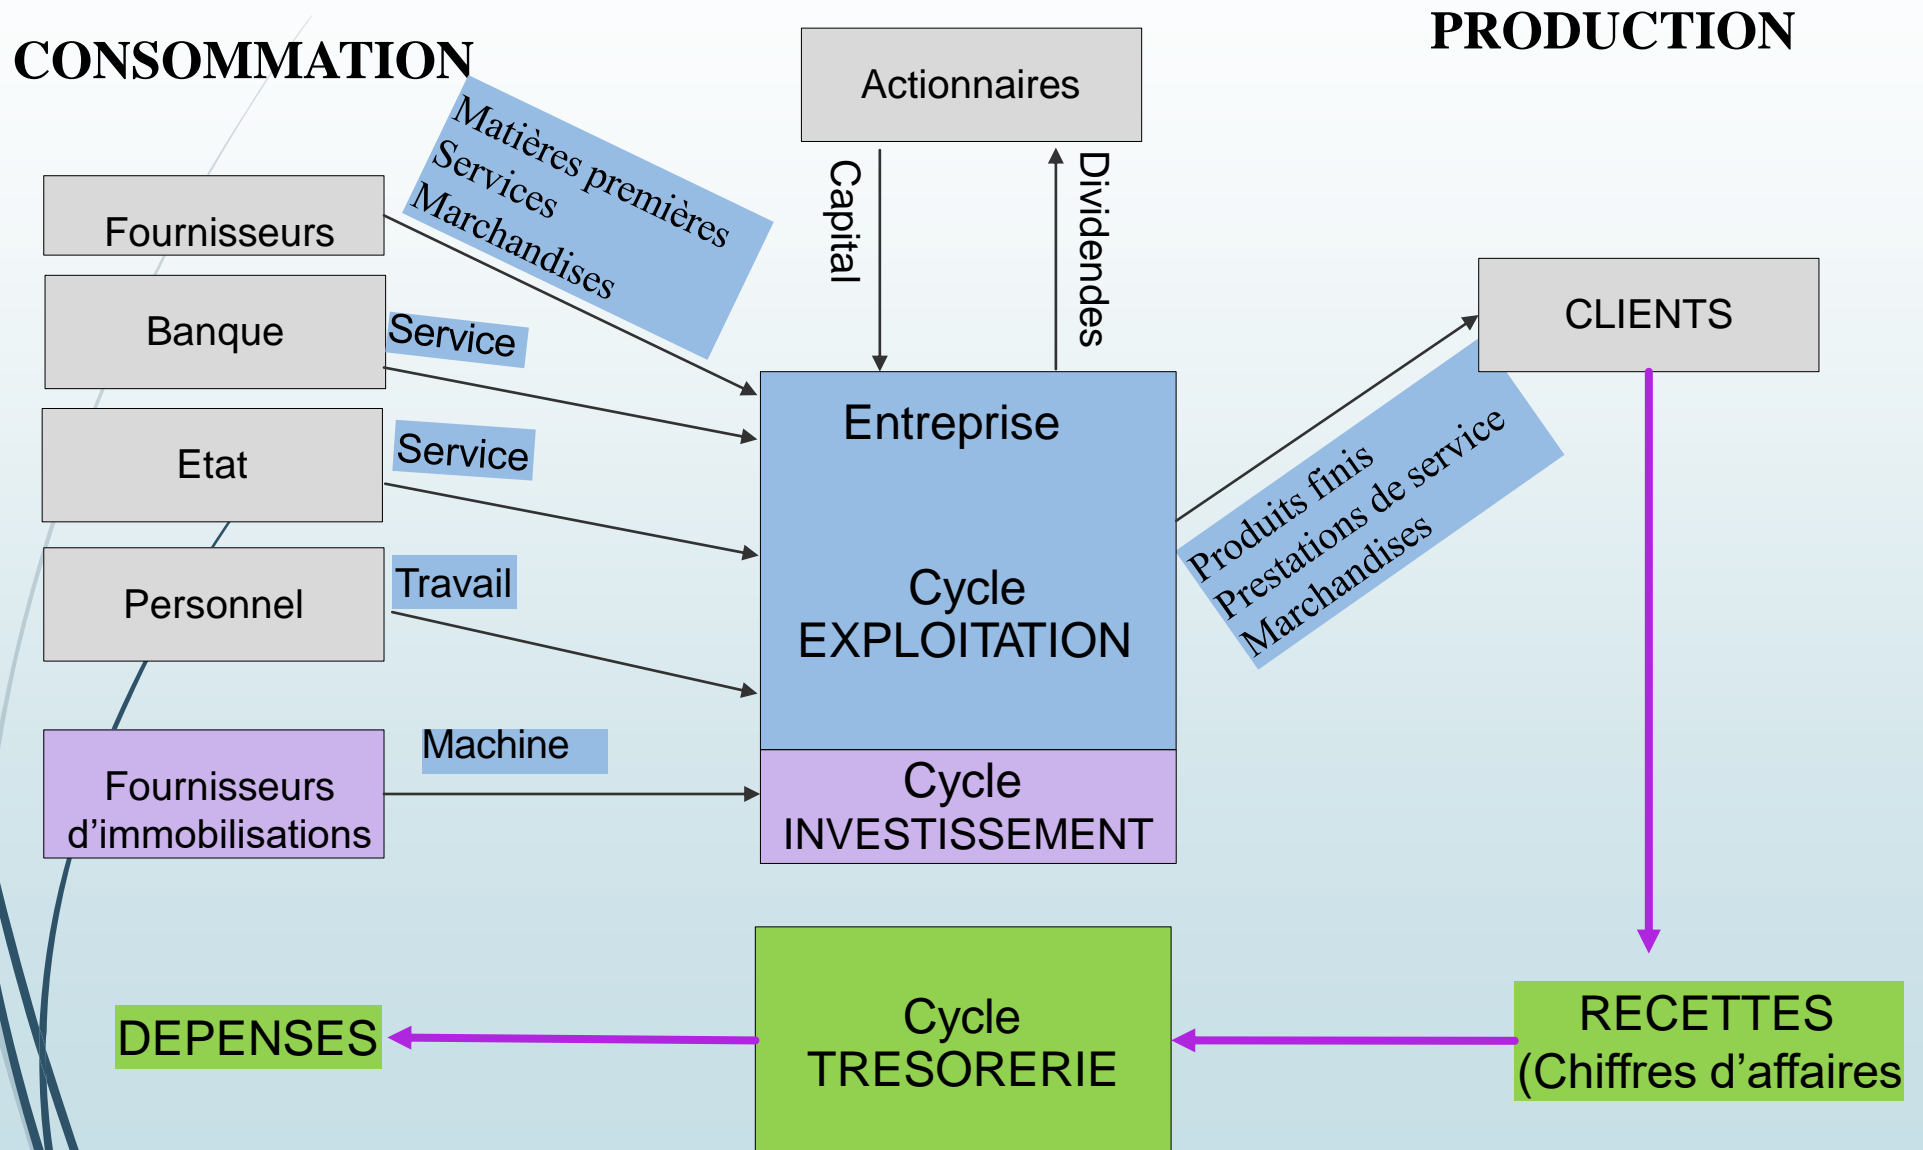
CONSOMMATION

PRODUCTION

Actionnaires

Capital

Dividendes

Fournisseurs

Matières premières
Services
Marchandises

Banque

Service

Etat

Service

Personnel

Travail

Fournisseurs d'immobilisations

Machine

Entreprise

Cycle
EXPLOITATION

Cycle
INVESTISSEMENT

CLIENTS

Produits finis
Prestations de service
Marchandises

DEPENSES

Cycle
TRESORERIE

RECETTES
(Chiffres d'affaires